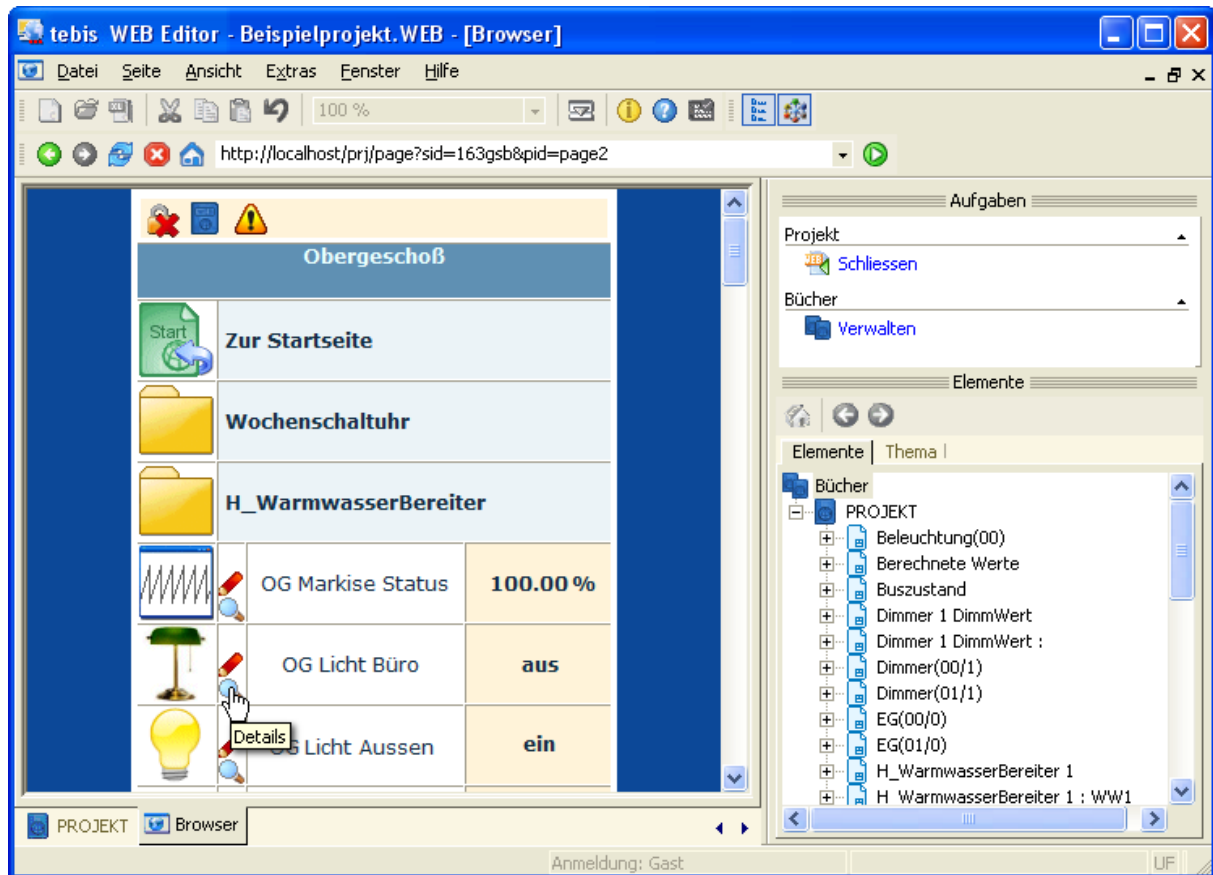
tebis WEB Editor - Beispielprojekt.WEB - [Browser]

Datei Seite Ansicht Extras Fenster Hilfe

100 %

http://localhost/prj/page?sid=163gsb&pid=page2

Obergeschoß

Zur Startseite

Wochenschaltuhr

H_WarmwasserBereiter

OG Markise Status | 100.00 %

OG Licht Büro | aus

Details

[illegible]S Licht Aussen | ein

Start

PROJEKT Browser

Aufgaben

Projekt

Schliessen

Bücher

Verwalten

Elemente

Elemente | Thema |

Bücher
PROJEKT
Beleuchtung(00)
Berechnete Werte
Buszustand
Dimmer 1 DimmWert
Dimmer 1 DimmWert :
Dimmer(00/1)
Dimmer(01/1)
EG(00/0)
EG(01/0)
H_WarmwasserBereiter 1
H_WarmwasserBereiter 1 : WW1

Anmeldung: Gast

UF